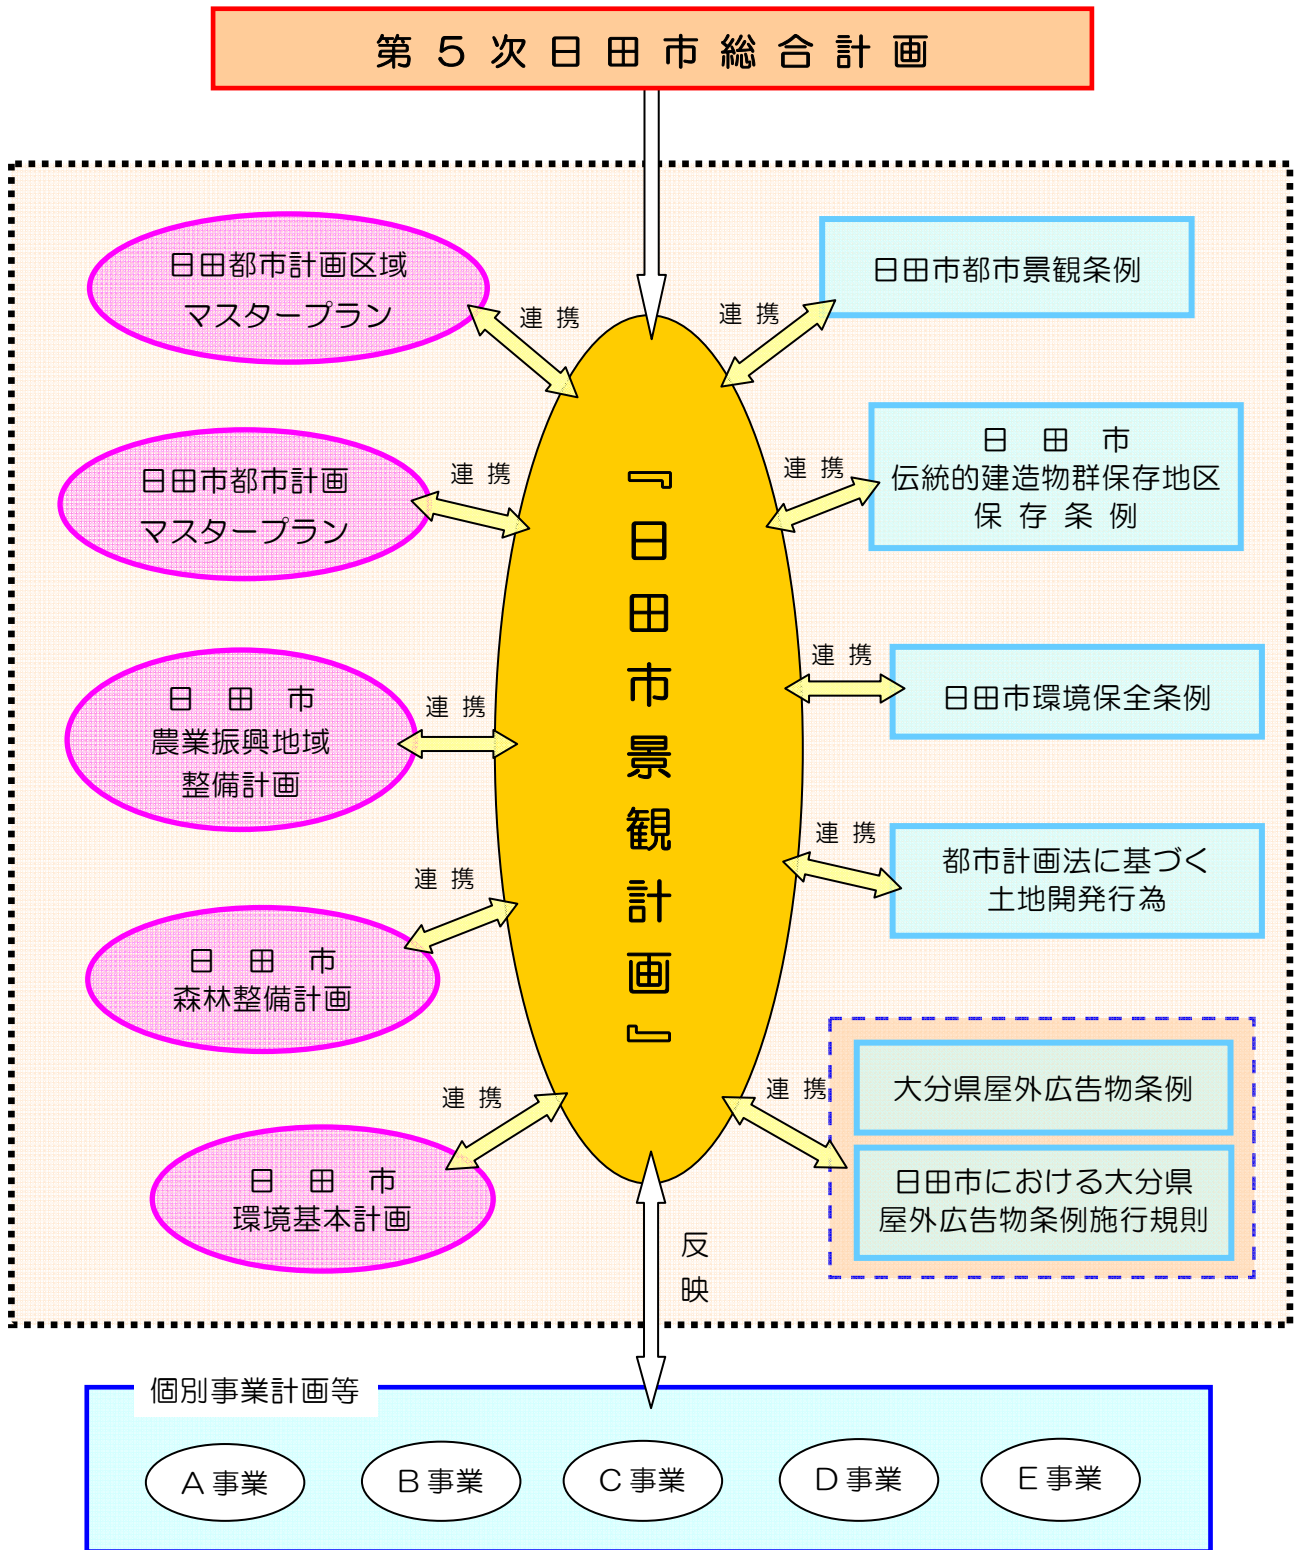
第５次日田市総合計画

日田都市計画区域
マスタープラン

連 携

日田市都市計画
マスタープラン

連 携

日 田 市
農業振興地域
整備計画

連 携

連 携

日 田 市
森林整備計画

連 携

日 田 市
環境基本計画

『日田市景観計画』

連 携

日田市都市景観条例

連 携

日 田 市
伝統的建造物群保存地区
保 存 条 例

連 携

日田市環境保全条例

連 携

都市計画法に基づく
土地開発行為

連 携

大分県屋外広告物条例

日田市における大分県
屋外広告物条例施行規則

反
映

個別事業計画等

Ａ事業

Ｂ事業

Ｃ事業

Ｄ事業

Ｅ事業